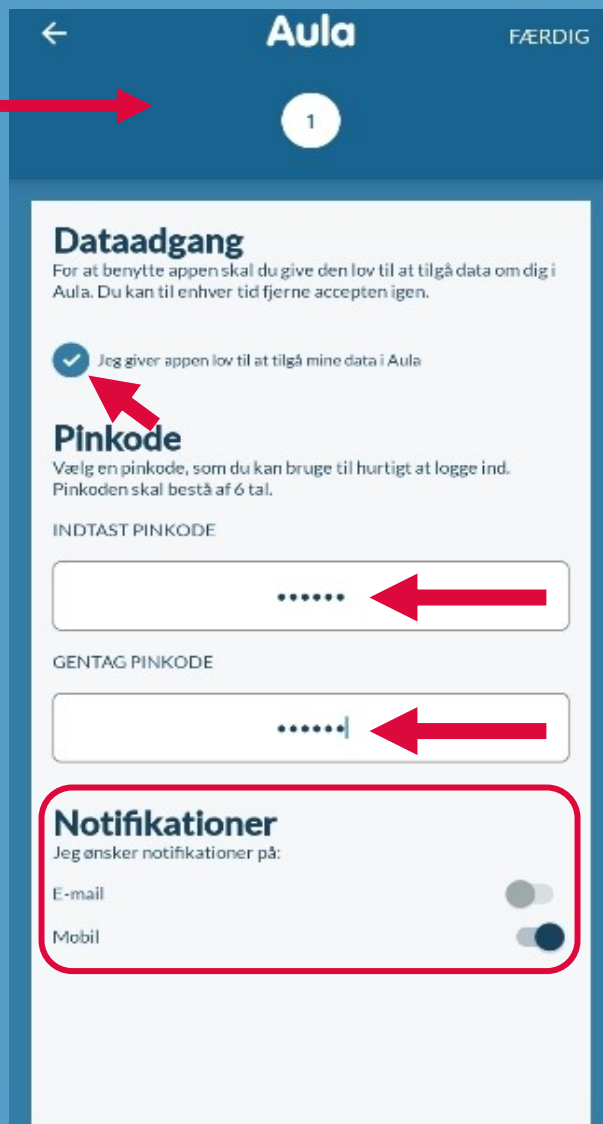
Aula

FÆRDIG

1

Dataadgang

For at benytte appen skal du give den lov til at tilgå data om dig i Aula. Du kan til enhver tid fjerne accepten igen.

Jeg giver appen lov til at tilgå mine data i Aula

Pinkode

Vælg en pinkode, som du kan bruge til hurtigt at logge ind. Pinkoden skal bestå af 6 tal.

INDTAST PINKODE

••••••

GENTAG PINKODE

••••••

Notifikationer

Jeg ønsker notifikationer på:

E-mail

Mobil